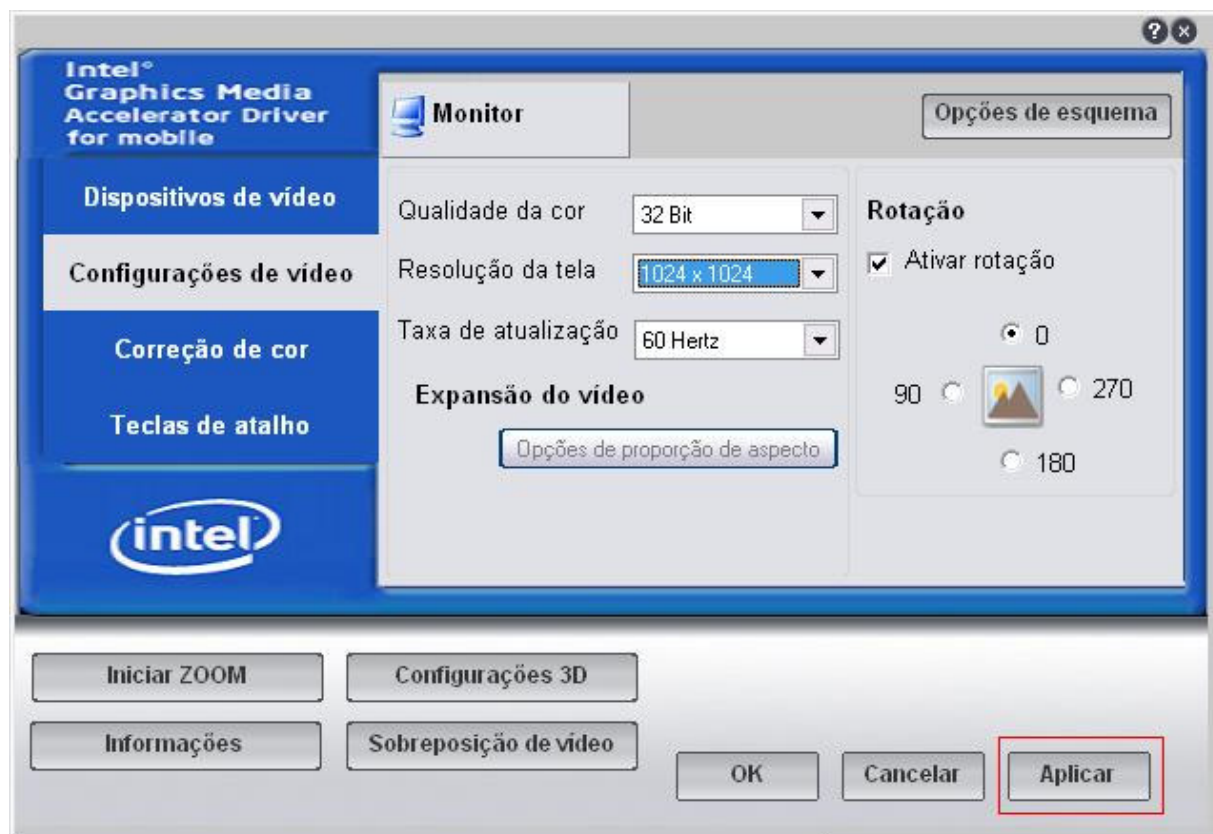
Intel®
Graphics Media Accelerator Driver for mobile

Monitor

Opções de esquema

Dispositivos de vídeo

Configurações de vídeo

Correção de cor

Teclas de atalho

intel

Qualidade da cor 32 Bit

Resolução da tela 1024 x 1024

Taxa de atualização 60 Hertz

Expansão do vídeo

Opções de proporção de aspecto

Rotação

Ativar rotação

0

90

270

180

Iniciar ZOOM

Configurações 3D

Informações

Sobreposição de vídeo

OK

Cancelar

Aplicar